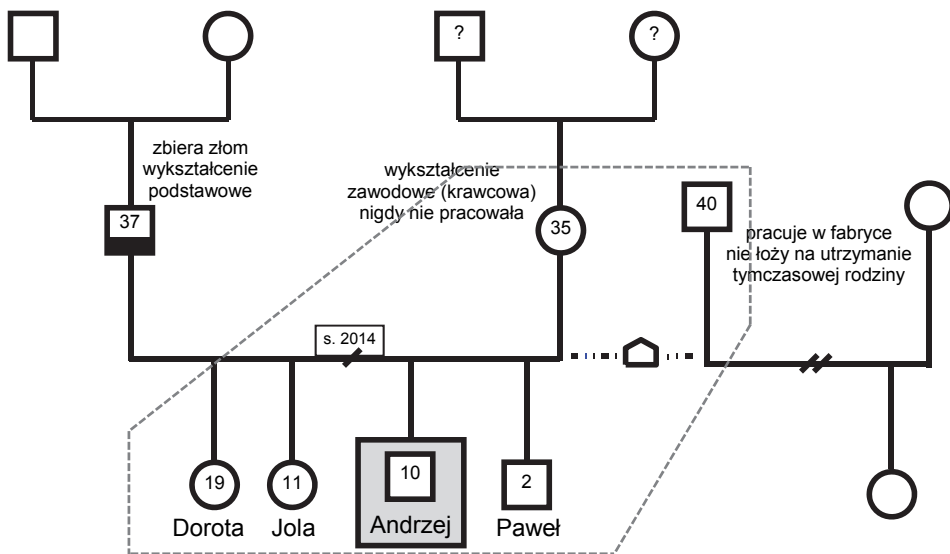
?

?

zbiera złom wykształcenie podstawowe

37

wykształcenie zawodowe (krawcowa) nigdy nie pracowała

35

40

pracuje w fabryce nie łoży na utrzymanie tymczasowej rodziny

s. 2014

19

Dorota

11

Jola

10

Andrzej

2

Paweł